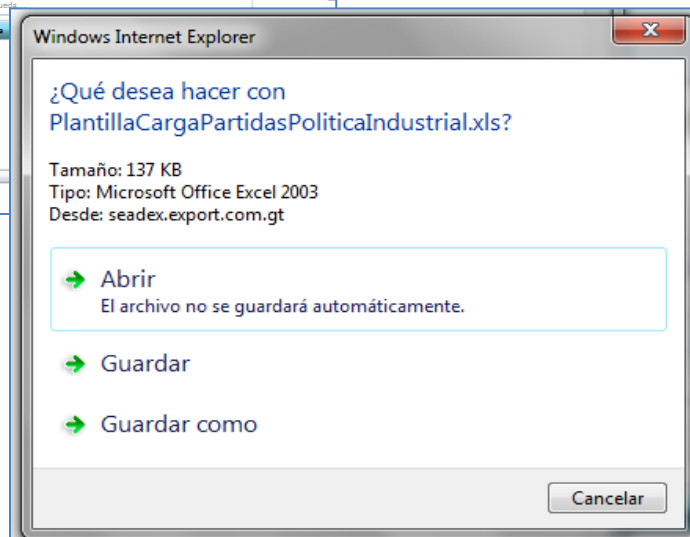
Windows Internet Explorer

¿Qué desea hacer con PlantillaCargaPartidasPoliticaIndustrial.xls?

Tamaño: 137 KB
Tipo: Microsoft Office Excel 2003
Desde: seadex.export.com.gt

Abrir
El archivo no se guardará automáticamente.

Guardar

Guardar como

Cancelar